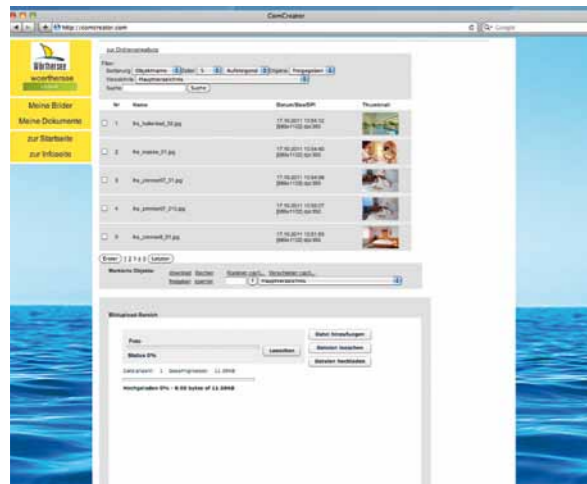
ComCreator

http://comcreator.com

Google

Wörthersee

woerthersee

Meine Bilder

Meine Dokumente

zur Startseite

zur Infoseite

zur Ordnerstruktur

Filter:

Sortierung: Objektname | Datei: 5 | Aufsteigend | Objekte: Freigegeben

Verzeichnis: Hauptverzeichnis

Suche: Suche

Nr | Name | Datum/Size/DPI | Thumbnail

1 | ho_hotelbad_02.jpg | 17.10.2011 13:54:12 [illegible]

2 | ho_massa_01.jpg | 17.10.2011 13:54:40 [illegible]

3 | ho_zimmer07_01.jpg | 17.10.2011 13:54:56 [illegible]

4 | ho_zimmer07_01b.jpg | 17.10.2011 13:55:07 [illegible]

5 | ho_zimmer8_01.jpg | 17.10.2011 13:51:53 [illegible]

Erster | 1 2 3 | Letzter

Markierte Objekte: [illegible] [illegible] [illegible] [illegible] Hauptverzeichnis

Bildupload Bereich

Pfad:

Status 0%

Dateiauswahl | Dateien löschen | Dateien hochladen

Durchsuchen

Datei gesamt: 1 Gesamtgrösse: 11.39KB

Hochgeladen 0% : 0.00 bytes of 11.39KB